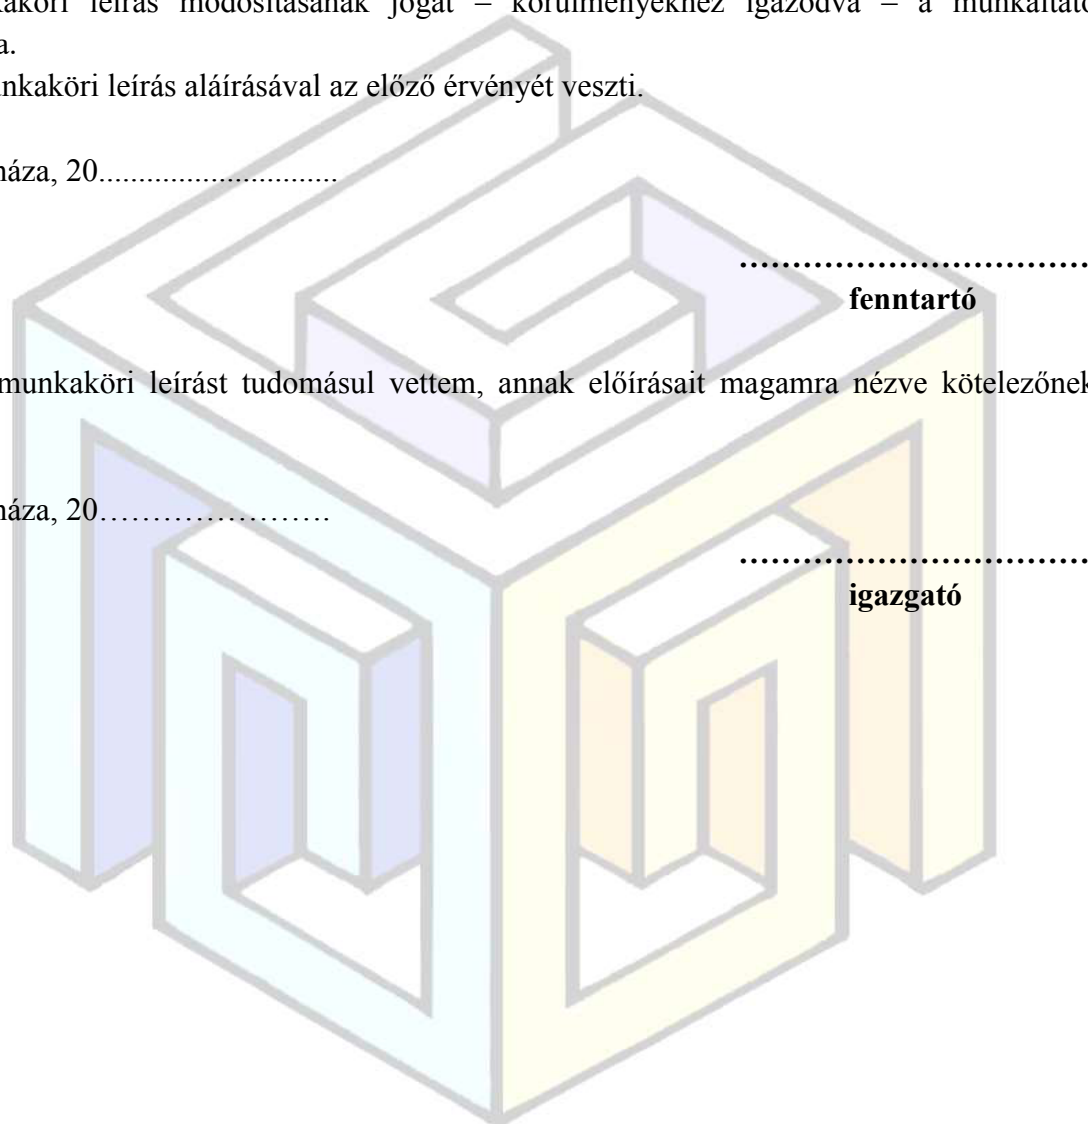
kaköri leírás módosításának jogát – körülményekhez igazodva – a munkáltató
a.

nkaköri leírás aláírásával az előző érvényét veszti.

háza, 20..............................

………………………….
fenntartó

munkaköri leírást tudomásul vettem, annak előírásait magamra nézve kötelezőnek

háza, 20………………….

………………………….
igazgató